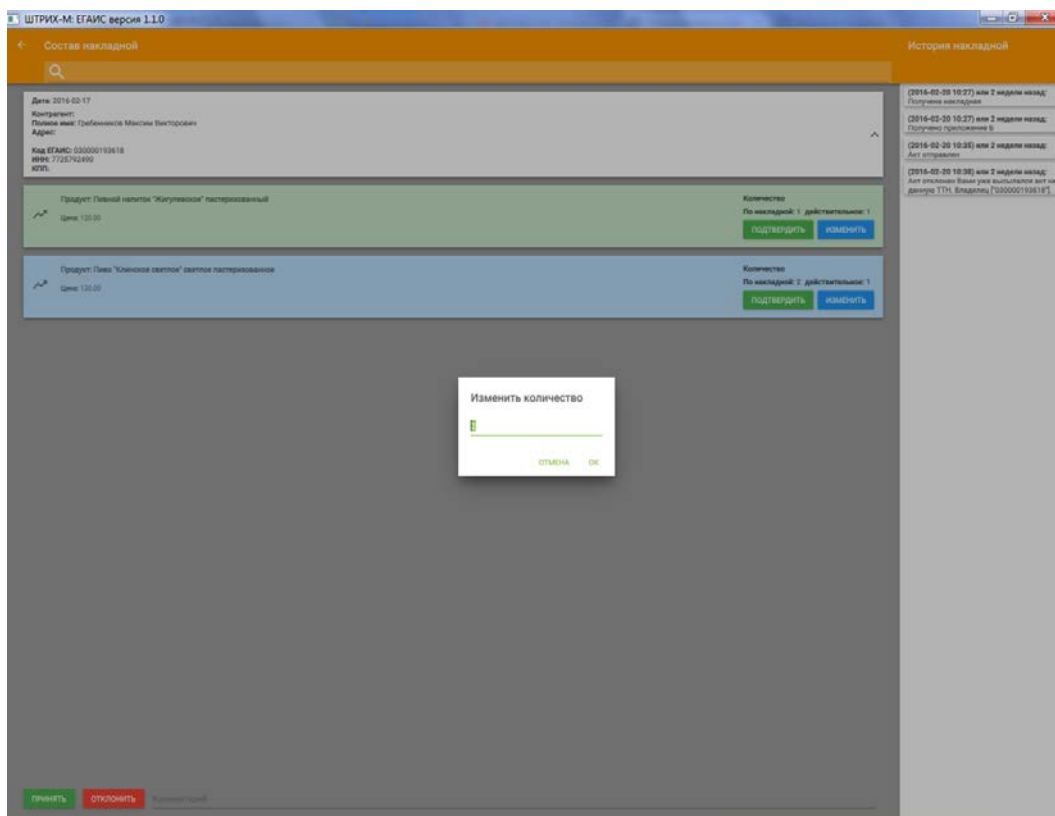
ШТРИХ-М: ЕГАИС версия 1.1.0

Состав накладной

История накладной

Дата: 2016-02-17
Контрагент:
Полное имя: Гребенников Максим Викторович
Адрес:

Код ЕГАИС: 030000193618
ИНН: 7725792490
КПП:

Продукт: Пивной напиток "Жигулевское" пастеризованный
Цена: 120.00
Количество
По накладной: 1 действительное: 1
ПОДТВЕРДИТЬ ИЗМЕНИТЬ

Продукт: Пиво "Клинское светлое" светлое пастеризованное
Цена: 120.00
Количество
По накладной: 2 действительное: 1
ПОДТВЕРДИТЬ ИЗМЕНИТЬ

Изменить количество
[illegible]
ОТМЕНА OK

(2016-02-20 10:27) или 2 недели назад:
Получена накладная

(2016-02-20 10:27) или 2 недели назад:
Получено приложение Б

(2016-02-20 10:35) или 2 недели назад:
Акт отправлен

(2016-02-20 10:38) или 2 недели назад:
Акт отклонен Вами уже высылался акт на данную ТТН. Владелец ["030000193618"].

ПРИНЯТЬ ОТКЛОНИТЬ Комментарий